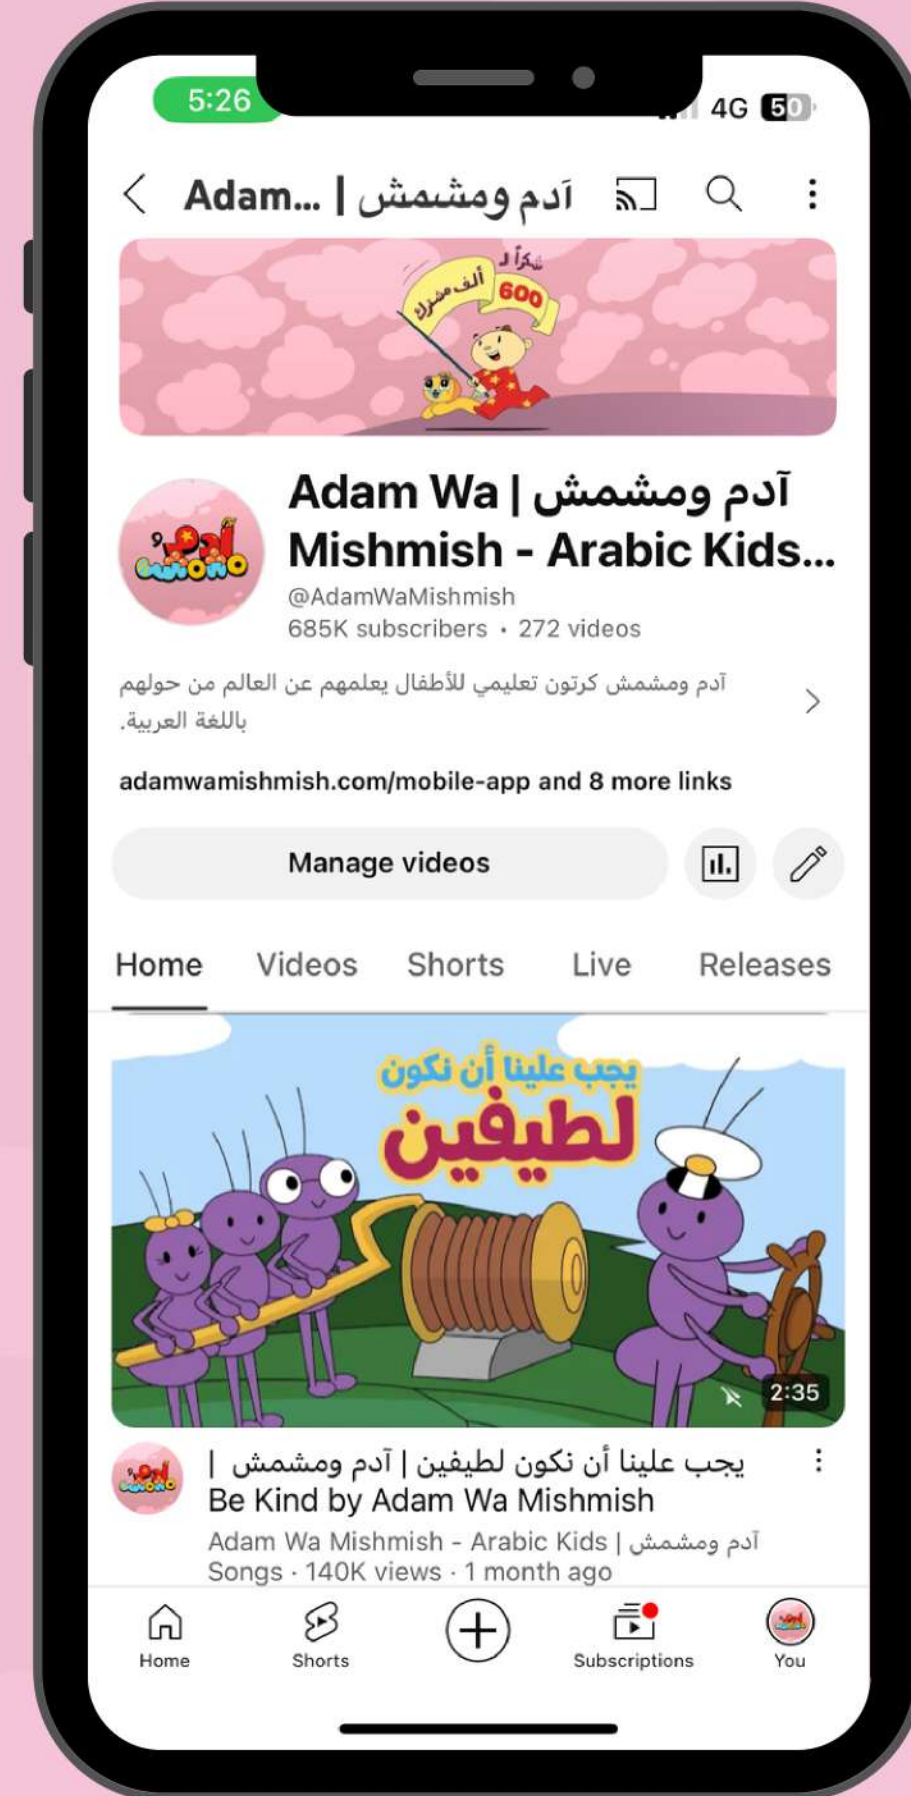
5:26

4G 50

Adam... | آدم ومشمش

شكراً لـ
ألف مشترك
600

Adam Wa | آدم ومشمش Mishmish - Arabic Kids...

@AdamWaMishmish
685K subscribers • 272 videos

آدم ومشمش كرتون تعليمي للأطفال يعلمهم عن العالم من حولهم باللغة العربية.

adamwamishmish.com/mobile-app and 8 more links

Manage videos

Home Videos Shorts Live Releases

يجب علينا أن نكون
لطيفين

2:35

يجب علينا أن نكون لطيفين | آدم ومشمش | Be Kind by Adam Wa Mishmish

Adam Wa Mishmish - Arabic Kids | آدم ومشمش Songs · 140K views · 1 month ago

Home Shorts Subscriptions You